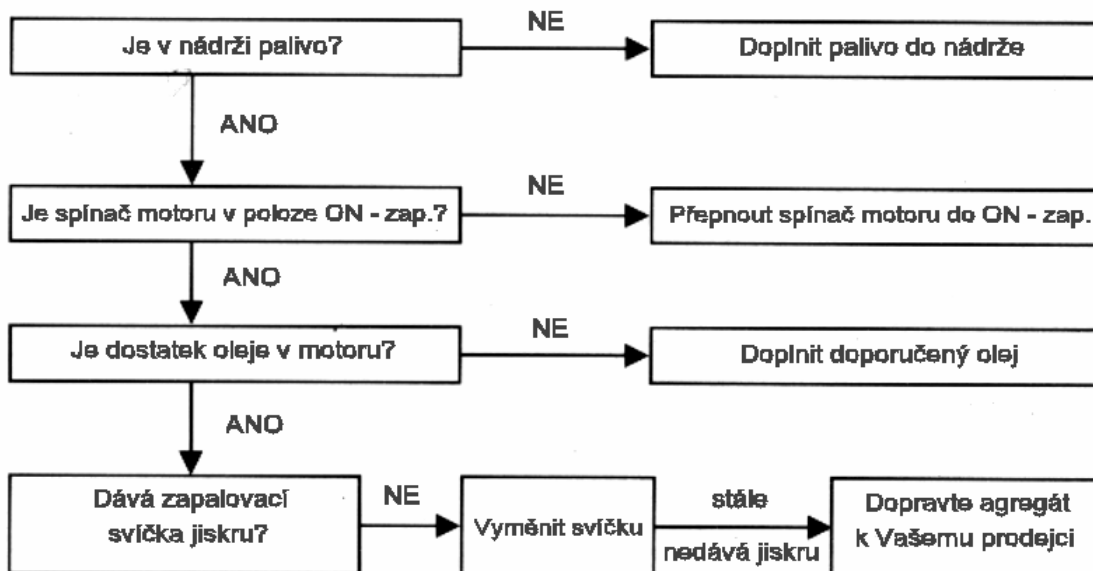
Je v nádrži palivo?

NE

Doplnit palivo do nádrže

ANO

Je spínač motoru v poloze ON - zap.?

NE

Přepnout spínač motoru do ON - zap.

ANO

Je dostatek oleje v motoru?

NE

Doplnit doporučený olej

ANO

Dává zapalovací svíčka jiskru?

NE

Vyměnit svíčku

stále nedává jiskru

Dopravte agregát k Vašemu prodejci